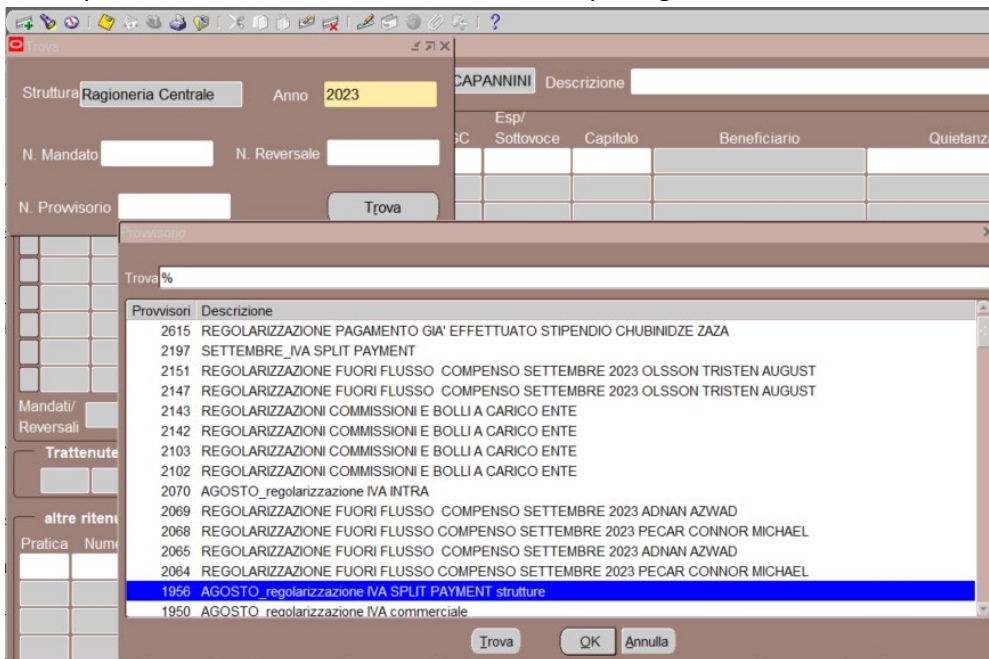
?

Trova

Struttura Ragioneria Centrale Anno 2023

N. Mandato N. Reversale

N. Provvisorio Trova

CAPANNINI Descrizione

SC Esp/ Sottovoce Capitolo Beneficiario Quietanz

Mandati/ Reversali

Trattenute

altre riten

Pratica Num

Provvisorio

Trova %

| Provvisori | Descrizione |
|---|---|
| 2615 | REGOLARIZZAZIONE PAGAMENTO GIA' EFFETTUATO STIPENDIO CHUBINIDZE ZAZA |
| 2197 | SETTEMBRE_IVA SPLIT PAYMENT |
| 2151 | REGOLARIZZAZIONE FUORI FLUSSO COMPENSO SETTEMBRE 2023 OLSSON TRISTEN AUGUST |
| 2147 | REGOLARIZZAZIONE FUORI FLUSSO COMPENSO SETTEMBRE 2023 OLSSON TRISTEN AUGUST |
| 2143 | REGOLARIZZAZIONI COMMISSIONI E BOLLI A CARICO ENTE |
| 2142 | REGOLARIZZAZIONI COMMISSIONI E BOLLI A CARICO ENTE |
| 2103 | REGOLARIZZAZIONI COMMISSIONI E BOLLI A CARICO ENTE |
| 2102 | REGOLARIZZAZIONI COMMISSIONI E BOLLI A CARICO ENTE |
| 2070 | AGOSTO_regolarizzazione IVA INTRA |
| 2069 | REGOLARIZZAZIONE FUORI FLUSSO COMPENSO SETTEMBRE 2023 ADNAN AZWAD |
| 2068 | REGOLARIZZAZIONE FUORI FLUSSO COMPENSO SETTEMBRE 2023 PECAR CONNOR MICHAEL |
| 2065 | REGOLARIZZAZIONE FUORI FLUSSO COMPENSO SETTEMBRE 2023 ADNAN AZWAD |
| 2064 | REGOLARIZZAZIONE FUORI FLUSSO COMPENSO SETTEMBRE 2023 PECAR CONNOR MICHAEL |
| 1956 | AGOSTO_regolarizzazione IVA SPLIT PAYMENT strutture |
| 1950 | AGOSTO_regolarizzazione IVA commerciale |

Trova OK Annulla